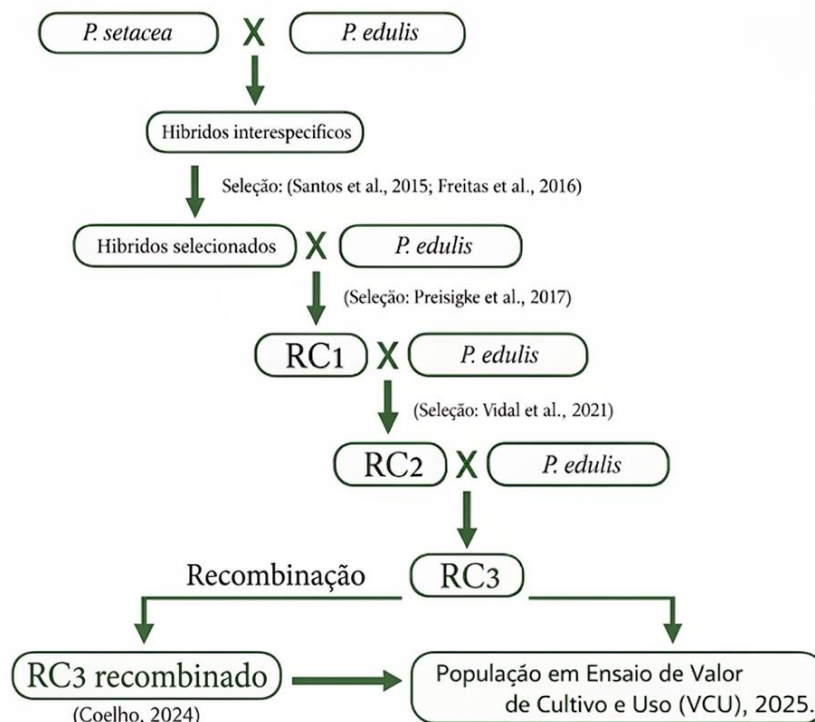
P. setacea X P. edulis

Hibridos interespecificos

Seleção: (Santos et al., 2015; Freitas et al., 2016)

Hibridos selecionados X P. edulis

(Seleção: Preisigke et al., 2017)

RC1 X P. edulis

(Seleção: Vidal et al., 2021)

RC2 X P. edulis

Recombinação RC3

RC3 recombinado

(Coelho, 2024)

População em Ensaio de Valor de Cultivo e Uso (VCU), 2025.